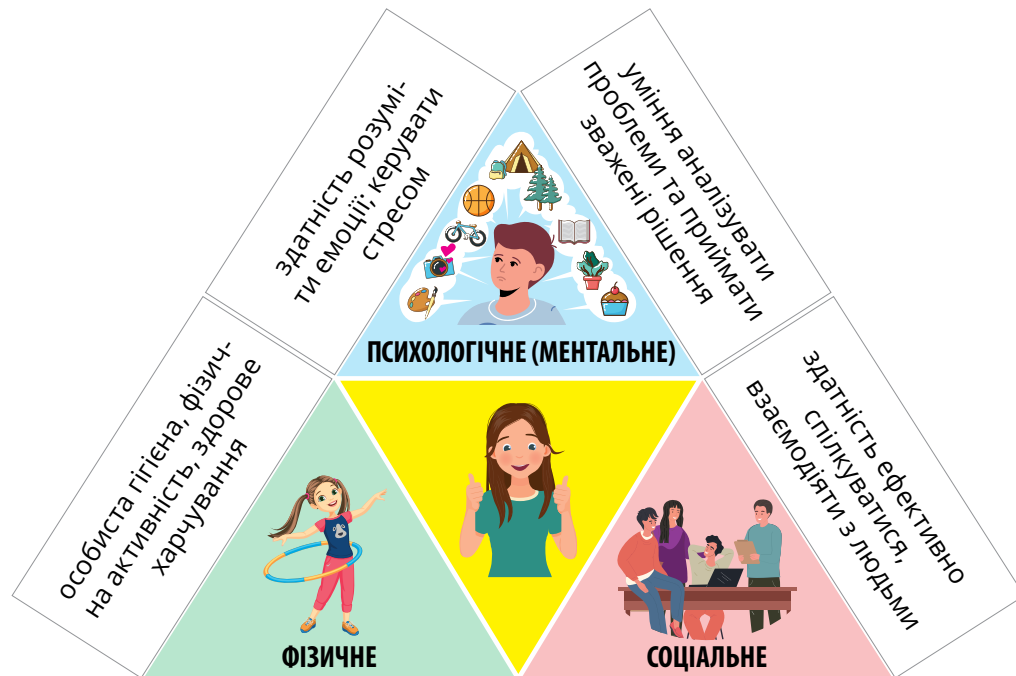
здатність розуміти емоції; керувати стресом

уміння аналізувати проблеми та приймати зважені рішення

ПСИХОЛОГІЧНЕ (МЕНТАЛЬНЕ)

особиста гігієна, фізична активність, здорове харчування

здатність ефективно спілкуватися, взаємодіяти з людьми

ФІЗИЧНЕ

СОЦІАЛЬНЕ